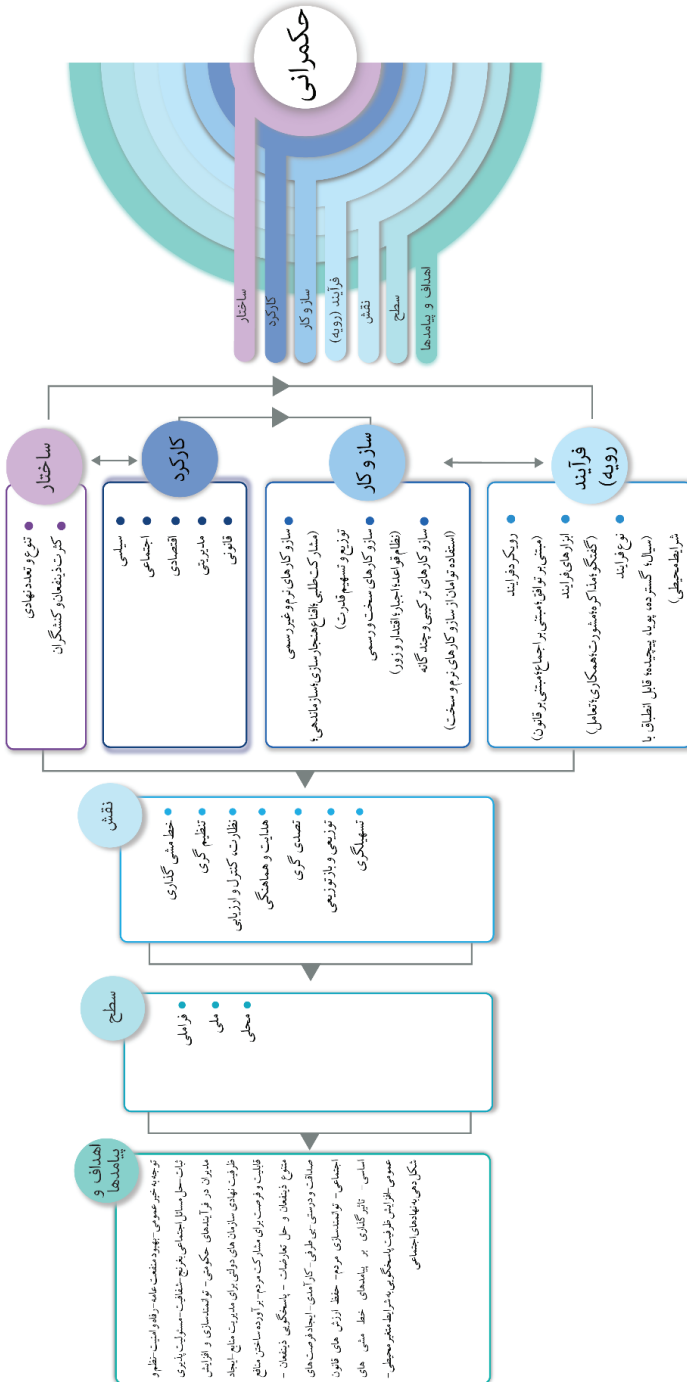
حکمرانی

ساختار
کارکرد
ساز و کار
فرآیند (رویه)
نقش
سطح
اهداف و پیامدها

ساختار
تنوع و تعدد نهادی
کثرت ذینفعان و کنشگران

کارکرد
سیاسی
اجتماعی
اقتصادی
مدیریتی
قانونی

ساز و کار
ساز و کارهای نرم و غیررسمی (مشارکت‌طلبی، اقناع، هنجارسازی، سازماندهی)
توزیع و تسهیم قدرت
ساز و کارهای سخت و رسمی (نظام قواعد، اجبار، اقتدار و زور)
ساز و کارهای ترکیبی و چندگانه (استفاده توامان از ساز و کارهای نرم و سخت)

فرآیند (رویه)
رویکرد فرآیند (مبتنی بر توافق، مبتنی بر اجماع، مبتنی بر قانون)
ابزارهای فرآیند (گفتگو، مذاکره، مشورت، همکاری، تعامل)
نوع فرآیند (سیال، گسترده، پویا، پیچیده، قابل انطباق با شرایط محیطی)

نقش
خط‌مشی گذاری
تنظیم گری
نظارت، کنترل و ارزیابی
هدایت و هماهنگی
تصدی گری
توزیعی و بازتوزیعی
تسهیلگری

سطح
فراملی
ملی
محلی

اهداف و پیامدها
توجه به خیر عمومی - بهبود منفعت عامه - رفاه و امنیت - حضور دولت - حل مسائل اجتماعی پیچیده - شفافیت - مسئولیت پذیری مدیران در فرآیندهای حکومتی - توانمندسازی و افزایش ظرفیت نهادی سازمان‌های دولتی برای مدیریت منابع - ایجاد قابلیت و فرصت برای مشارکت مردم - برآورده ساختن منافع متنوع ذینفعان و حل تعارضات - پاسخگویی ذینفعان - صداقت و درستی بی‌طرفی - کارآمدی - ایجاد فرصت‌های اجتماعی - توانمندسازی مردم - حفظ ارزش‌های قانون اساسی - تاثیرگذاری بر پیامدهای خط مشی‌های عمومی - افزایش ظرفیت پاسخگویی به شرایط متغیر محیطی - شکل‌دهی به نهادهای اجتماعی